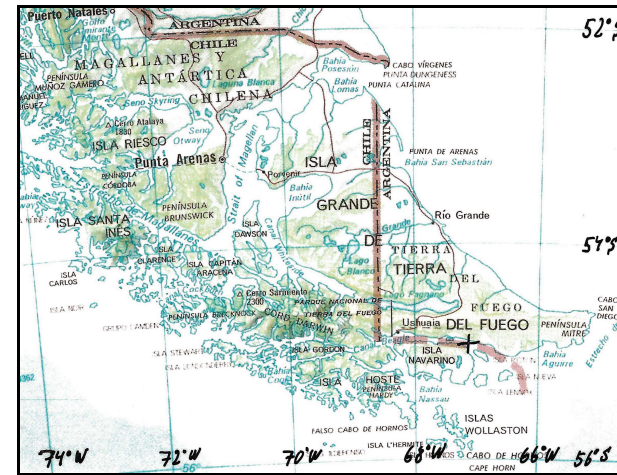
Puerto Natales
ARGENTINA
CHILE
MAGALLANES Y ANTÁRTICA CHILENA
52°S
PENÍNSULA MUÑOZ GAMERO
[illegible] IGUEZ
Seno Skyring
Laguna Blanca
Bahía Posesión
CABO VÍRGENES
PUNTA DUNGENESS
Bahía Lomas
PUNTA CATALINA
Cerro Atalaya 1880
ISLA RIESCO
Seno Otway
Punta Arenas
Porvenir
ISLA
CHILE
ARGENTINA
PUNTA DE ARENAS
Bahía San Sebastián
PENÍNSULA CÓRDOBA
PENÍNSULA BRUNSWICK
Strait of Magellan
Bahía Inútil
GRANDE
Río Grande
ISLA SANTA INÉS
ISLA DAWSON
CLARENCE
ISLA CAPITÁN ARACENA
DE
TIERRA
DEL
Lago Blanco
Lago Fagnano
54°S
ISLA CARLOS
Cerro Sarmiento 2300
PARQUE NACIONAL DE TIERRA DEL FUEGO
FUEGO
PENÍNSULA BRECKNOCK
CORDILLERA DARWIN
Ushuaia
DEL FUEGO
PENÍNSULA MITRE
CABO SAN DIEGO
ISLA GORDON
ISLA NAVARINO
Bahía Aguirre
ISLA STEWART
ISLA
HOSTE
PENÍNSULA HARDY
Bahía Nassau
ISLA NUEVA
ISLA LENNOX
ISLAS WOLLASTON
FALSO CABO DE HORNOS
ISLA L'HERMITE
CABO DE HORNOS
CAPE HORN
74°W
72°W
70°W
68°W
66°W
56°S